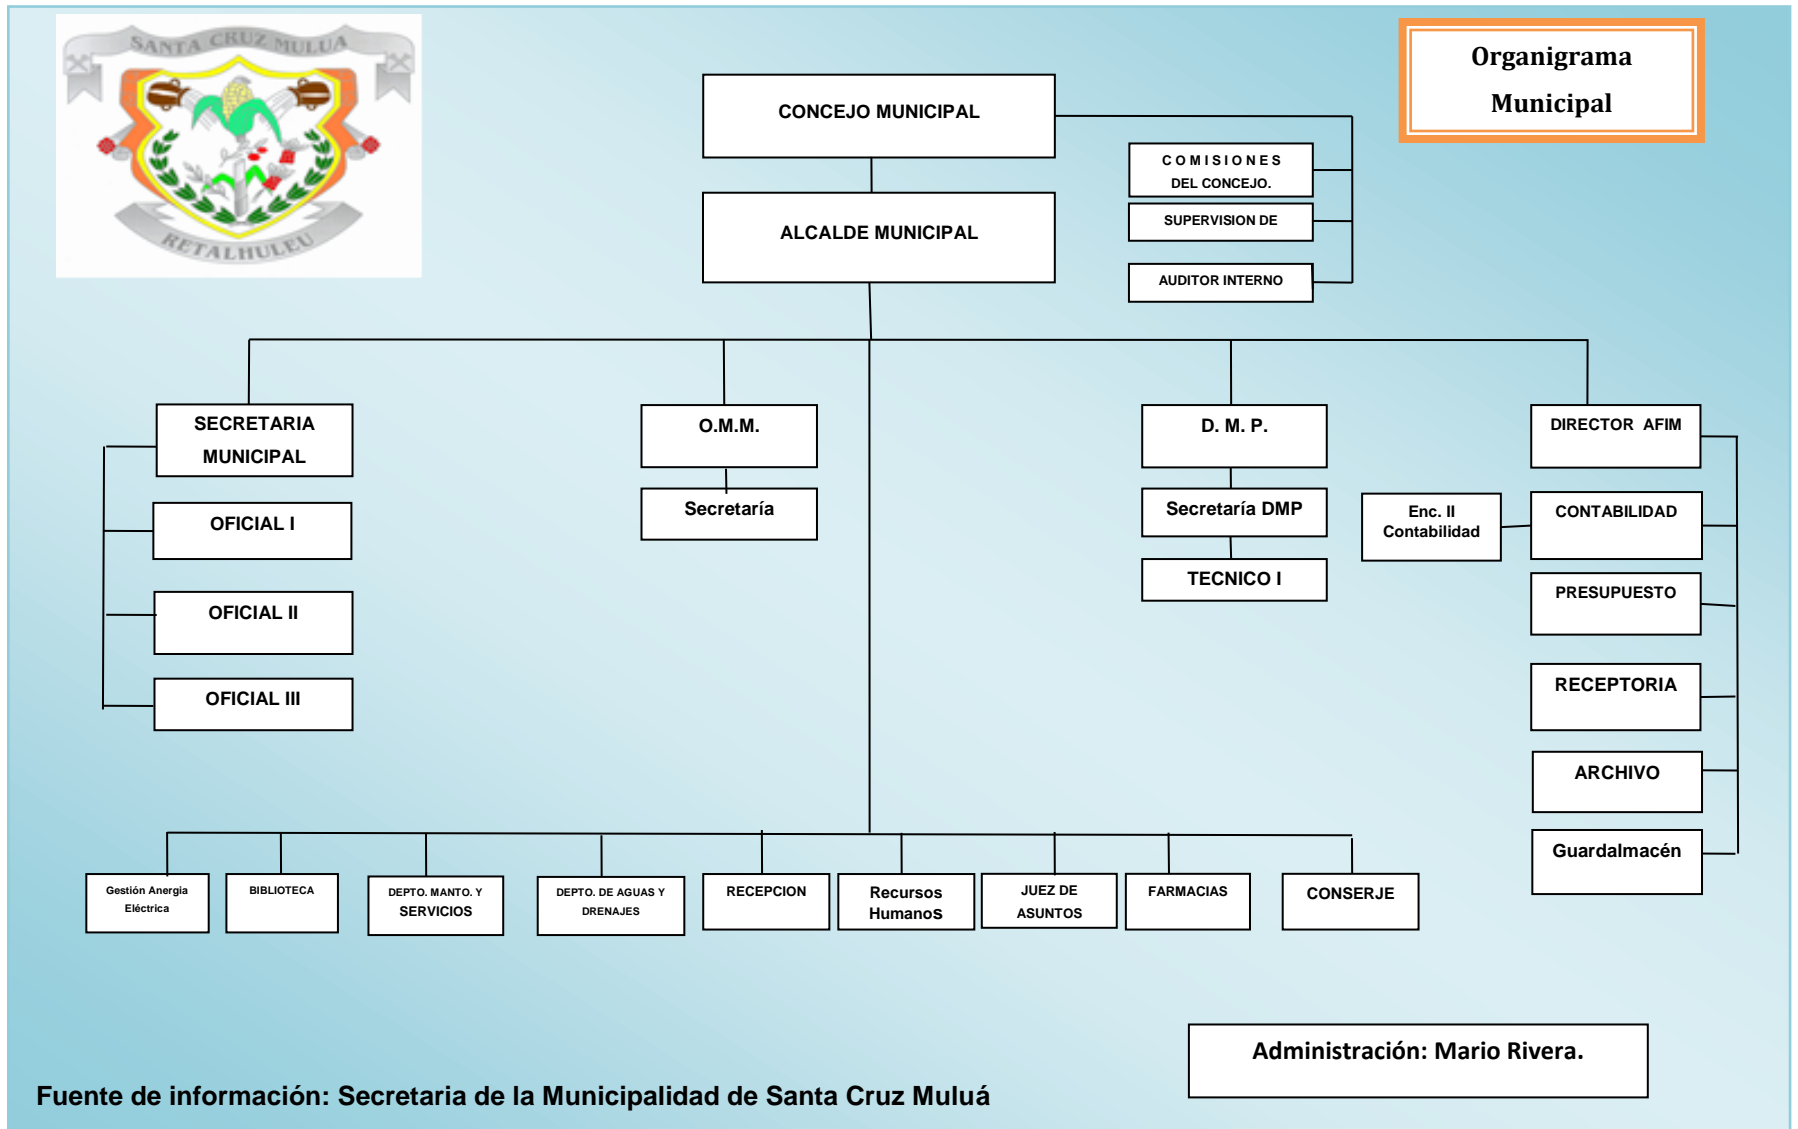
SANTA CRUZ MULUA
RETALHULEU

Organigrama Municipal

CONCEJO MUNICIPAL

ALCALDE MUNICIPAL

COMISIONES DEL CONCEJO.

SUPERVISION DE

AUDITOR INTERNO

SECRETARIA MUNICIPAL

OFICIAL I

OFICIAL II

OFICIAL III

O.M.M.

Secretaría

D. M. P.

Secretaría DMP

TECNICO I

DIRECTOR AFIM

Enc. II Contabilidad

CONTABILIDAD

PRESUPUESTO

RECEPTORIA

ARCHIVO

Guardalmacén

Gestión Anergia Eléctrica

BIBLIOTECA

DEPTO. MANTO. Y SERVICIOS

DEPTO. DE AGUAS Y DRENAJES

RECEPCION

Recursos Humanos

JUEZ DE ASUNTOS

FARMACIAS

CONSERJE

Administración: Mario Rivera.

Fuente de información: Secretaria de la Municipalidad de Santa Cruz Muluá